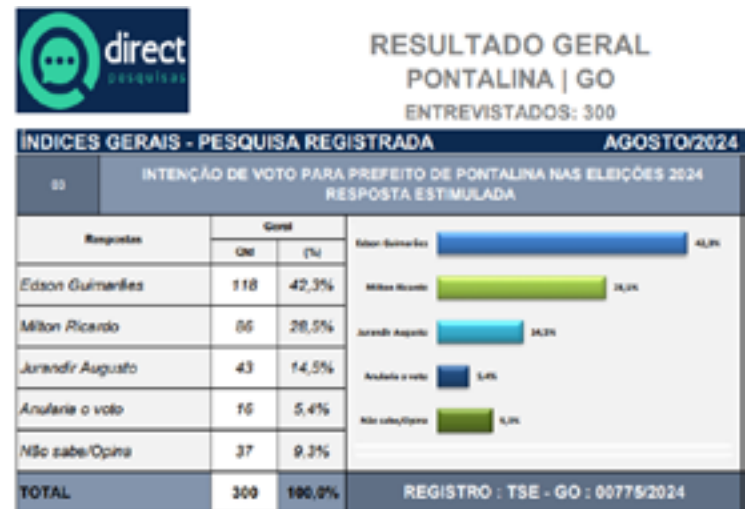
direct
pesquisas

RESULTADO GERAL
PONTALINA | GO
ENTREVISTADOS: 300

ÍNDICES GERAIS - PESQUISA REGISTRADA AGOSTO/2024

03 INTENÇÃO DE VOTO PARA PREFEITO DE PONTALINA NAS ELEIÇÕES 2024
RESPOSTA ESTIMULADA

| Respostas | Geral Qtd | Geral (%) |
|---|---|---|
| Edson Guimarães | 118 | 42,3% |
| Milton Ricardo | 86 | 28,5% |
| Jurandir Augusto | 43 | 14,5% |
| Anularia o voto | 16 | 5,4% |
| Não sabe/Opina | 37 | 9,3% |
| TOTAL | 300 | 100,0% |

Edson Guimarães 42,3%
Milton Ricardo 28,5%
Jurandir Augusto 14,5%
Anularia o voto 5,4%
Não sabe/Opina 9,3%

REGISTRO : TSE - GO : 00775/2024